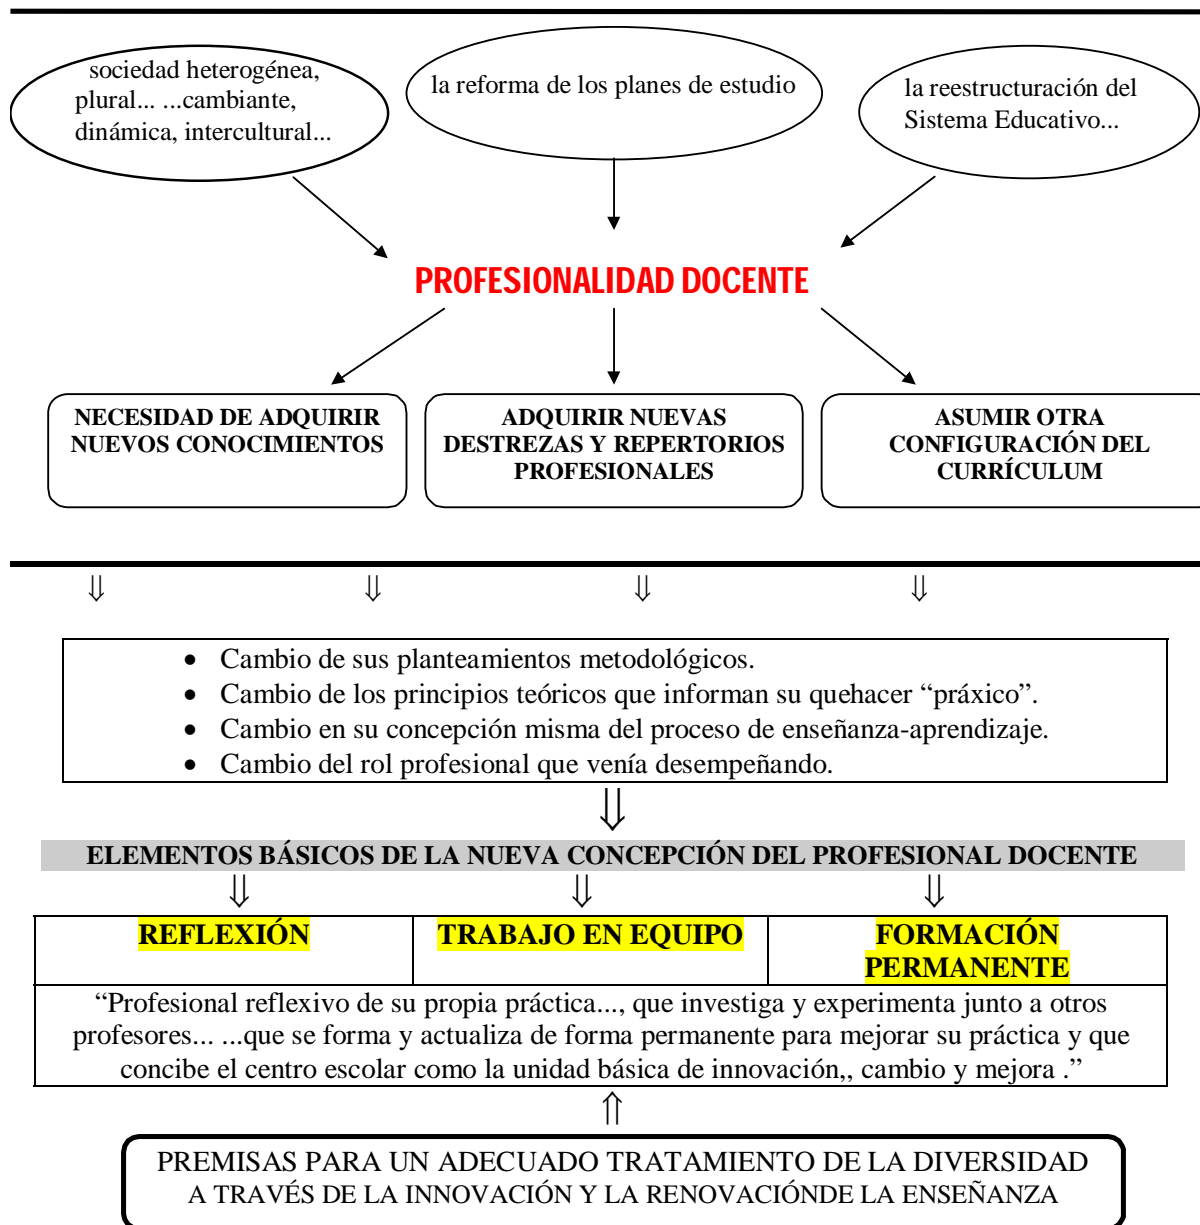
sociedad heterogénea, plural... ...cambiante, dinámica, intercultural...

la reforma de los planes de estudio

la reestructuración del Sistema Educativo...

PROFESIONALIDAD DOCENTE

NECESIDAD DE ADQUIRIR NUEVOS CONOCIMIENTOS

ADQUIRIR NUEVAS DESTREZAS Y REPERTORIOS PROFESIONALES

ASUMIR OTRA CONFIGURACIÓN DEL CURRÍCULUM

⇓ ⇓ ⇓ ⇓

- Cambio de sus planteamientos metodológicos.
- Cambio de los principios teóricos que informan su quehacer “práxico”.
- Cambio en su concepción misma del proceso de enseñanza-aprendizaje.
- Cambio del rol profesional que venía desempeñando.

⇓

ELEMENTOS BÁSICOS DE LA NUEVA CONCEPCIÓN DEL PROFESIONAL DOCENTE

⇓ ⇓ ⇓

| REFLEXIÓN | TRABAJO EN EQUIPO | FORMACIÓN PERMANENTE |
|---|---|---|

“Profesional reflexivo de su propia práctica..., que investiga y experimenta junto a otros profesores... ...que se forma y actualiza de forma permanente para mejorar su práctica y que concibe el centro escolar como la unidad básica de innovación,, cambio y mejora .”

⇑

PREMISAS PARA UN ADECUADO TRATAMIENTO DE LA DIVERSIDAD A TRAVÉS DE LA INNOVACIÓN Y LA RENOVACIÓNDE LA ENSEÑANZA